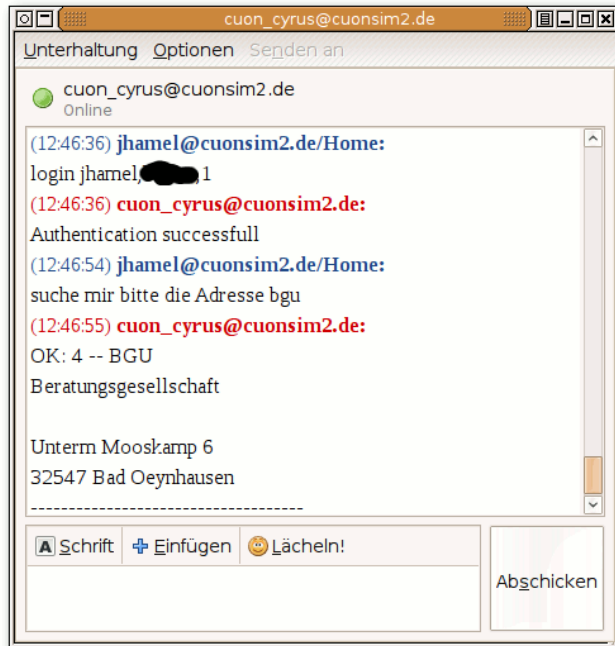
cuon_cyrus@cuonsim2.de

Unterhaltung Optionen Senden an

cuon_cyrus@cuonsim2.de
Online

(12:46:36) jhamel@cuonsim2.de/Home:
login jhamel,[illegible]1
(12:46:36) cuon_cyrus@cuonsim2.de:
Authentication successfull
(12:46:54) jhamel@cuonsim2.de/Home:
suche mir bitte die Adresse bgu
(12:46:55) cuon_cyrus@cuonsim2.de:
OK: 4 -- BGU
Beratungsgesellschaft

Unterm Mooskamp 6
32547 Bad Oeynhausen
------------------------------------

Schrift Einfügen Lächeln!

Abschicken